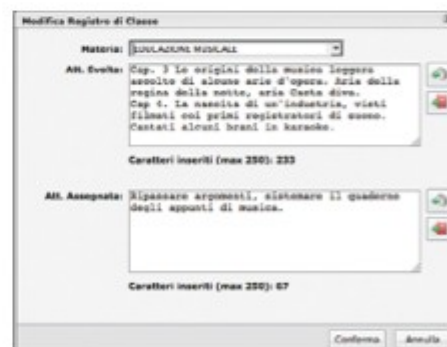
Modifica Registro di Classe

Materia: EDUCAZIONE MUSICALE

Att. Svolte: Cap. 3 Le origini della musica leggera ascolto di alcune arie d'opera. Aria della regina della notte, aria Casta diva. Cap 4. La nascita di un'industria, visti filmati coi primi registratori di suono. Cantati alcuni brani in karaoke.

Caratteri inseriti (max 250): 233

Att. Assegnate: Ripassare argomenti, sistemare il quaderno degli appunti di musica.

Caratteri inseriti (max 250): 67

Conferma Annulla